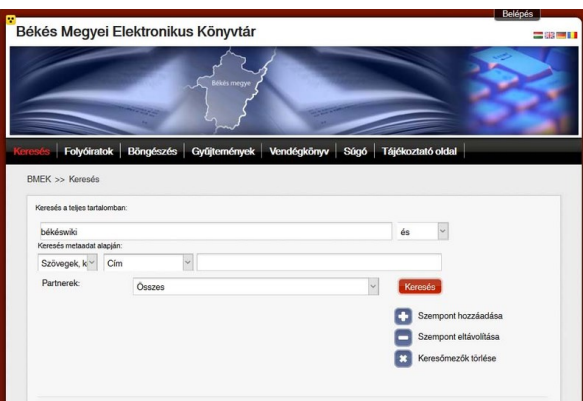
Belépés

Békés Megyei Elektronikus Könyvtár

Békés megye

Keresés | Folyóiratok | Böngészés | Gyűjtemények | Vendégkönyv | Súgó | Tájékoztató oldal

BMEK >> Keresés

Keresés a teljes tartalomban:

békéswiki

és

Keresés metaadat alapján:

Szövegek, k

Cím

Partnerek:

Összes

Keresés

Szempont hozzáadása

Szempont eltávolítása

Keresőmezők törlése